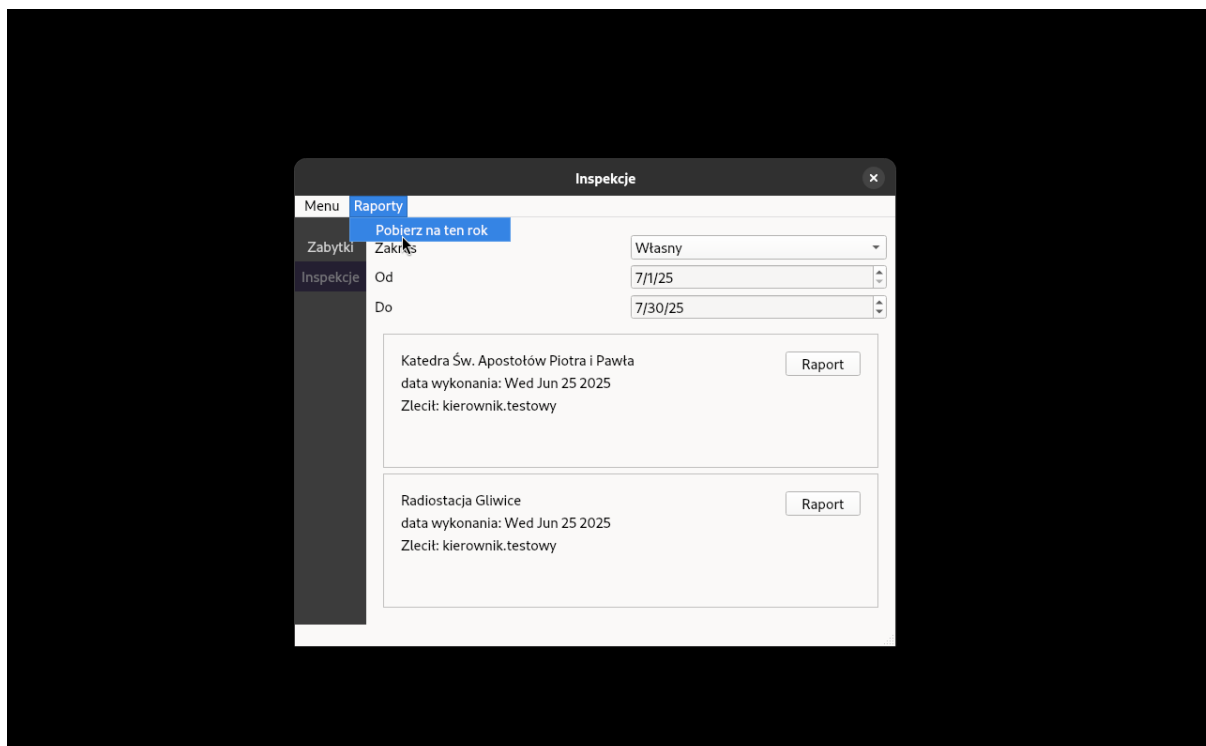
Inspekcje

Menu Raporty

Pobierz na ten rok

Zabytki

Inspekcje

Zakres Własny

Od 7/1/25

Do 7/30/25

Katedra Św. Apostołów Piotra i Pawła
data wykonania: Wed Jun 25 2025
Zlecił: kierownik.testowy

Raport

Radiostacja Gliwice
data wykonania: Wed Jun 25 2025
Zlecił: kierownik.testowy

Raport